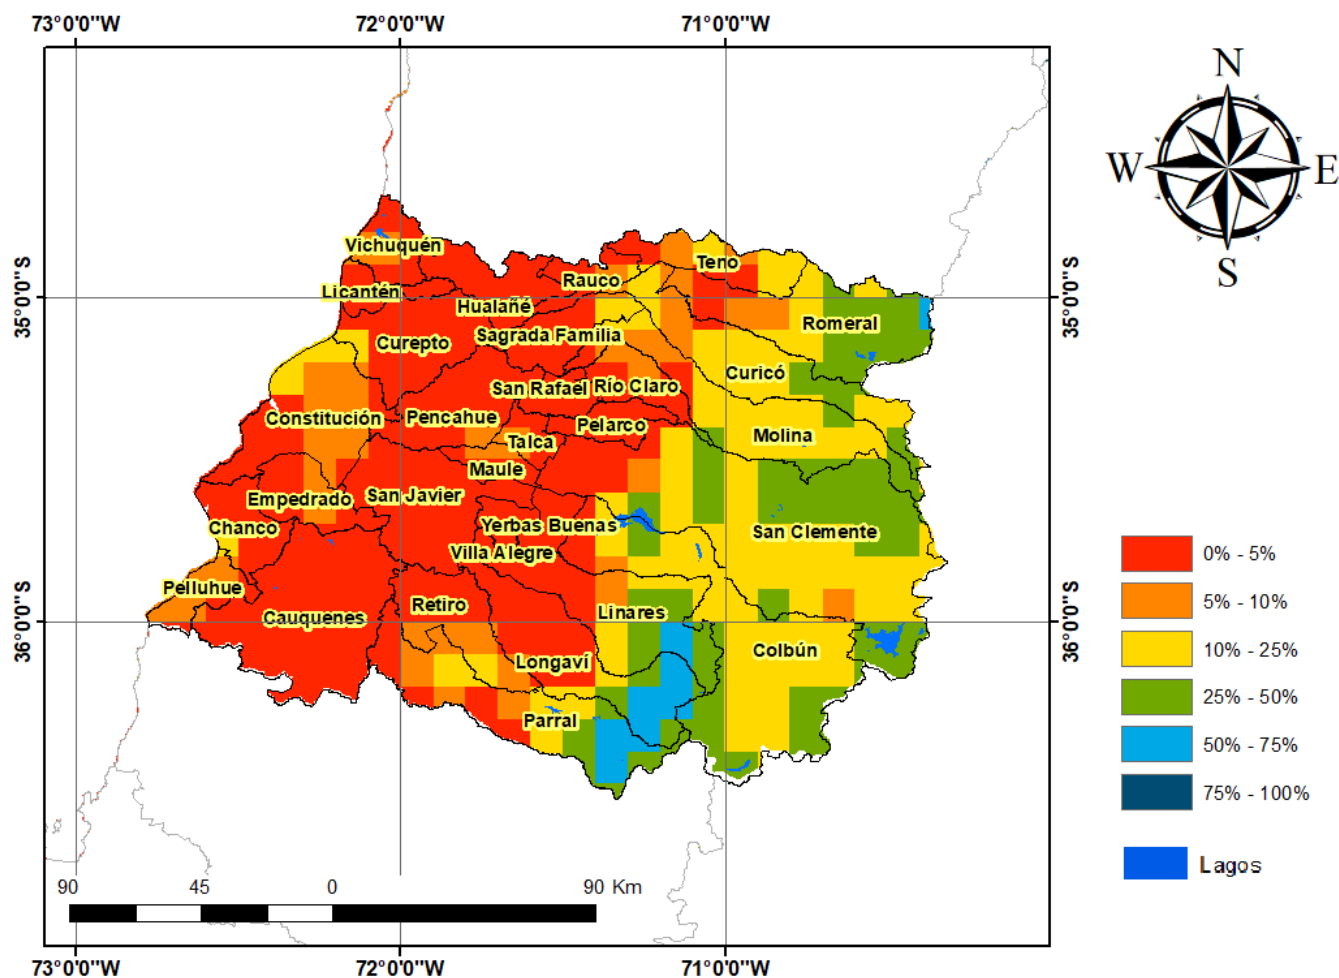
73°0'0"W 72°0'0"W 71°0'0"W

N
W E
S

35°0'0"S
36°0'0"S

Vichuquén
Licantén
Rauco
Teno
Hualañé
Sagrada Familia
Romeral
Curepto
Curicó
San Rafael
Río Claro
Constitución
Pencahue
Pelarco
Talca
Molina
Maule
Empedrado
San Javier
Chanco
Yerbas Buenas
San Clemente
Villa Alegre
Pelluhue
Cauquenes
Retiro
Linares
Longaví
Colbún
Parral

0% - 5%
5% - 10%
10% - 25%
25% - 50%
50% - 75%
75% - 100%

Lagos

90 45 0 90 Km

73°0'0"W 72°0'0"W 71°0'0"W